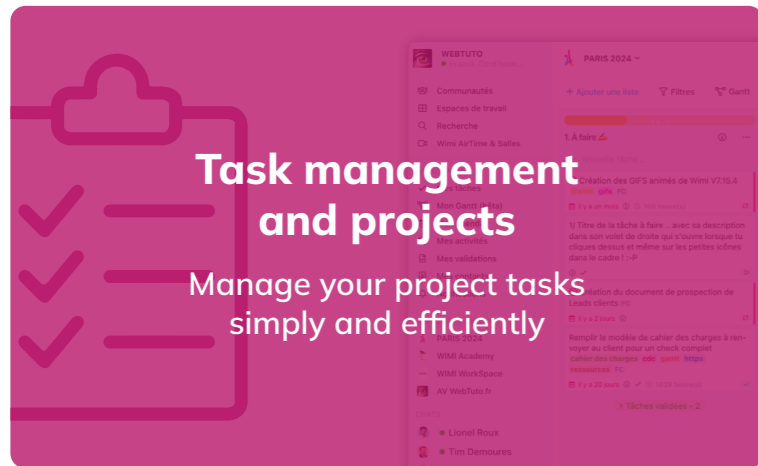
Task management and projects

Manage your project tasks simply and efficiently

WEBTUTO

Communautés
Espaces de travail
Recherche
Wimi AirTime & Sales
Mon Gantt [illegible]
Mes activités
Mes validations
PARIS 2024
WIMI Academy
WIMI WorkSpace
AV WebTuto.fr
Lionel Roux
Tim Demoures

PARIS 2024
+ Ajouter une liste
Filtres
Gantt
1. À faire
Création des GIFS animés de Wimi V7.15.4
!! Titre de la tâche à faire ... avec sa description dans son volet de droite qui s'ouvre lorsque tu cliques dessus et même sur les petites icônes dans le cadre ! :-P
Création du document de prospection de Leads clients
Remplir le modèle de cahier des charges à renvoyer au client pour un check complet
cahier des charges
+ Tâches validées • 2